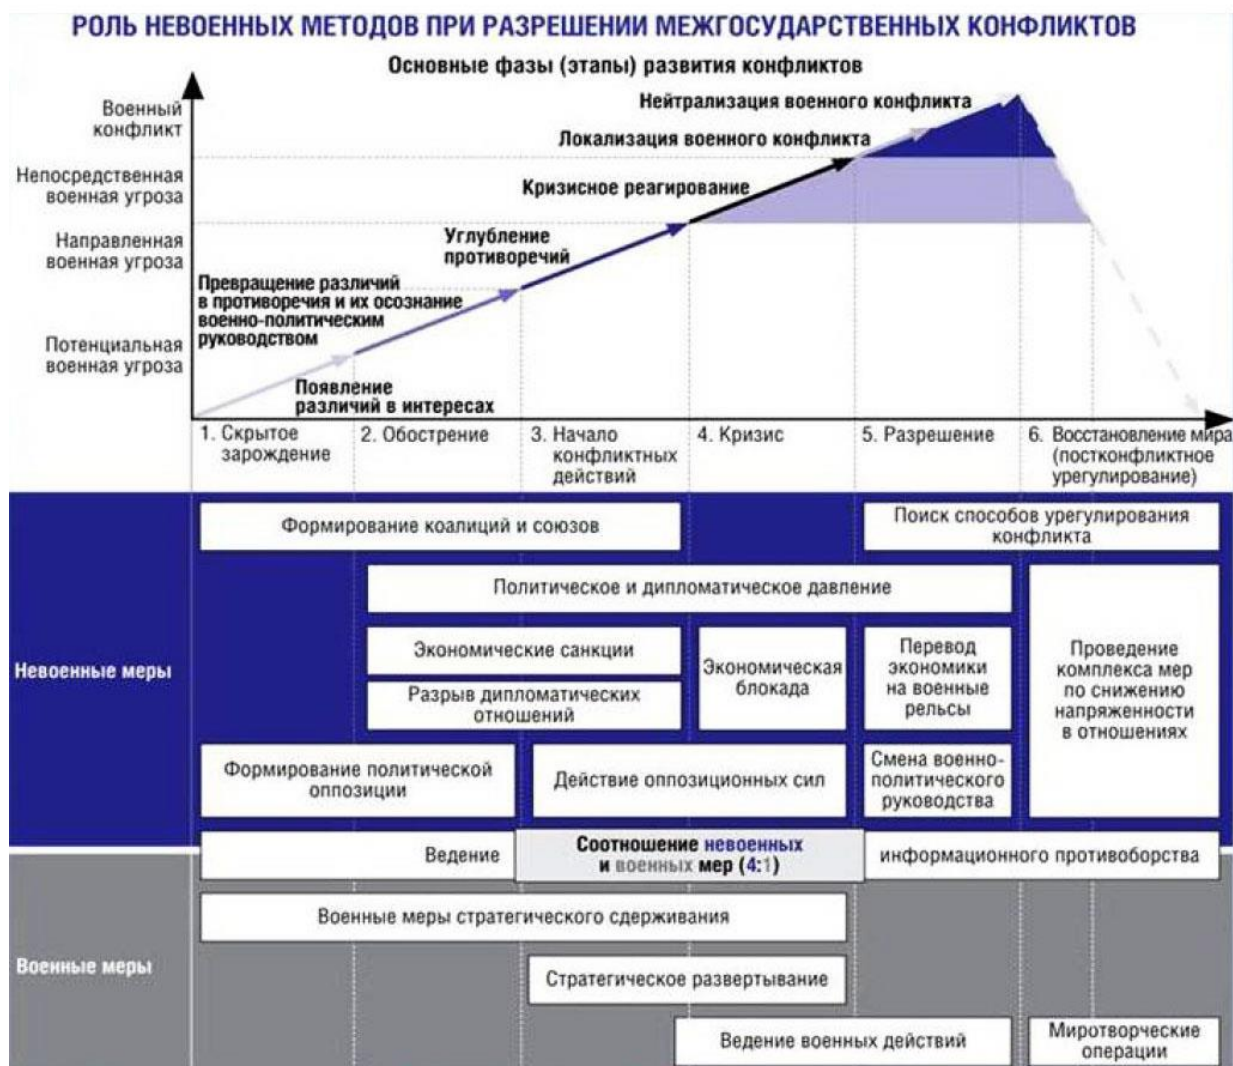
РОЛЬ НЕВОЕННЫХ МЕТОДОВ ПРИ РАЗРЕШЕНИИ МЕЖГОСУДАРСТВЕННЫХ КОНФЛИКТОВ

Основные фазы (этапы) развития конфликтов

Военный конфликт

Непосредственная военная угроза

Направленная военная угроза

Потенциальная военная угроза

Нейтрализация военного конфликта

Локализация военного конфликта

Кризисное реагирование

Углубление противоречий

Превращение различий в противоречия и их осознание военно-политическим руководством

Появление различий в интересах

1. Скрытое зарождение

2. Обострение

3. Начало конфликтных действий

4. Кризис

5. Разрешение

6. Восстановление мира (постконфликтное урегулирование)

Невоенные меры

Формирование коалиций и союзов

Поиск способов урегулирования конфликта

Политическое и дипломатическое давление

Экономические санкции

Разрыв дипломатических отношений

Экономическая блокада

Перевод экономики на военные рельсы

Проведение комплекса мер по снижению напряженности в отношениях

Формирование политической оппозиции

Действие оппозиционных сил

Смена военно-политического руководства

Ведение

Соотношение невоенных и военных мер (4:1)

информационного противоборства

Военные меры

Военные меры стратегического сдерживания

Стратегическое развертывание

Ведение военных действий

Миротворческие операции